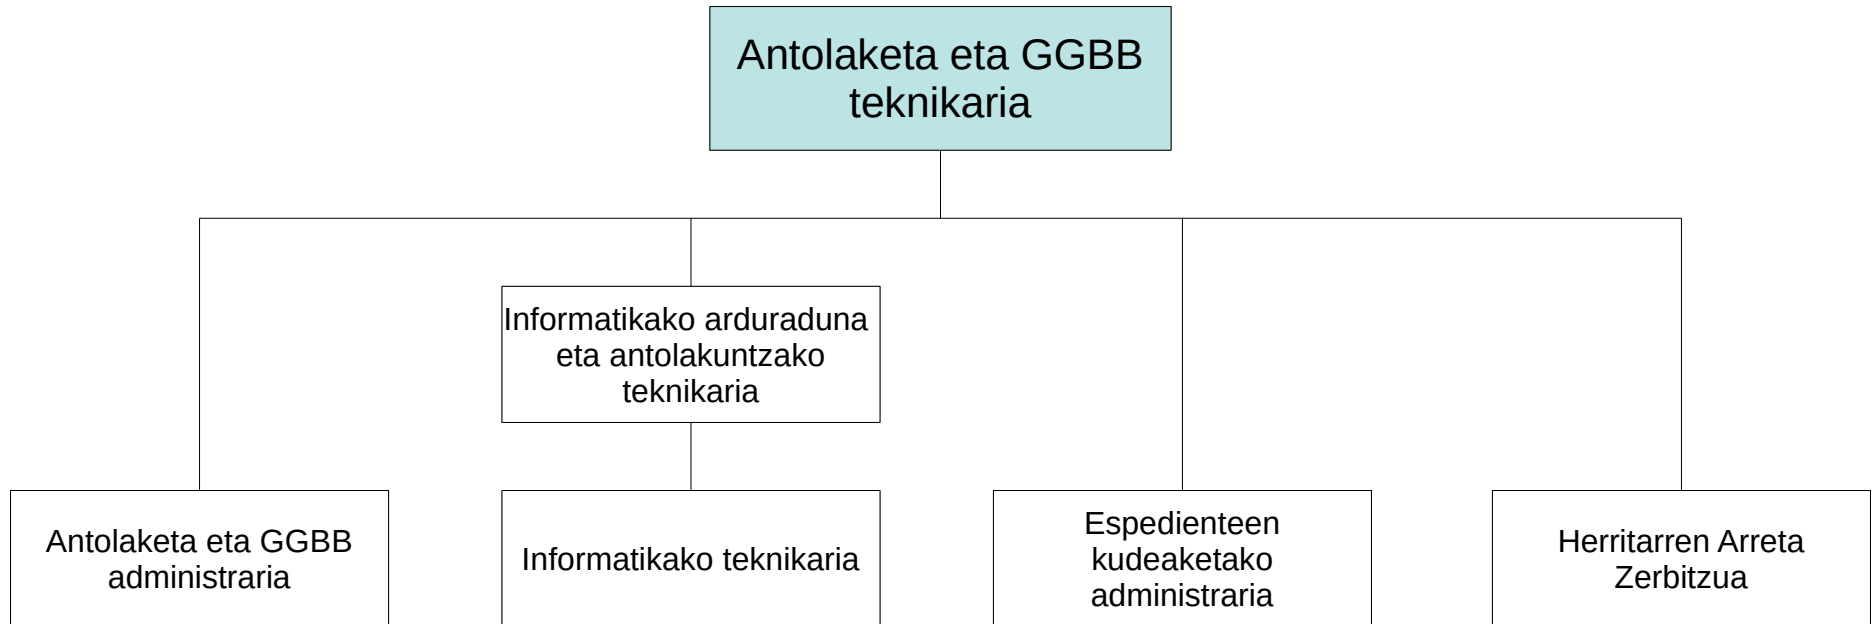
Antolaketa eta GGBB teknikaria

Informatikako arduraduna eta antolakuntzako teknikaria

Antolaketa eta GGBB administraria

Informatikako teknikaria

Espedienteen kudeaketako administraria

Herritarren Arreta Zerbitzua